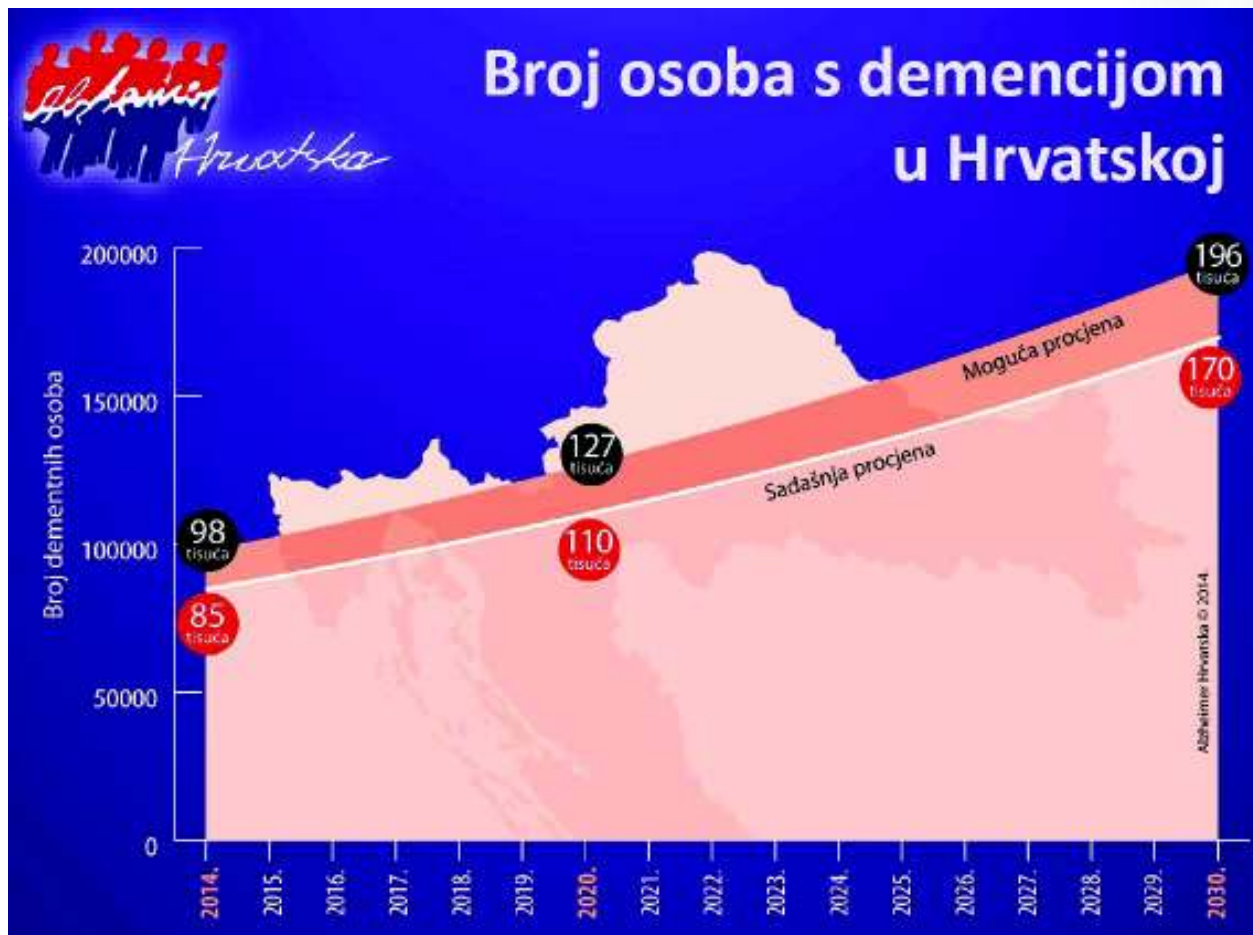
Alzheimer Hrvatska

Broj osoba s demencijom u Hrvatskoj

200000
150000
100000
50000
0

Broj dementnih osoba

98 tisuća
85 tisuća
127 tisuća
110 tisuća
196 tisuća
170 tisuća

Moguća procjena
Sadašnja procjena

Alzheimer Hrvatska © 2014.

2014.
2015.
2016.
2017.
2018.
2019.
2020.
2021.
2022.
2023.
2024.
2025.
2026.
2027.
2028.
2029.
2030.